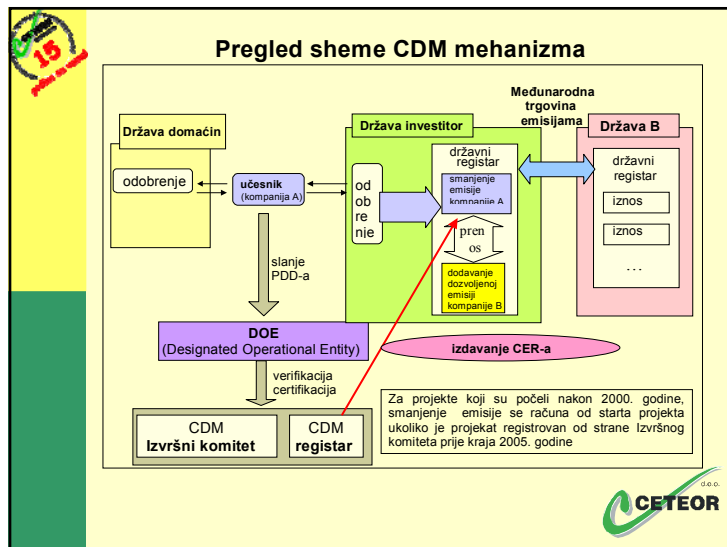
15

Pregled sheme CDM mehanizma

Međunarodna trgovina emisijama

Država domaćin

odobrenje

učesnik (kompanija A)

Država investitor

od ob re nie

državni registar

smanjenje emisije kompanije A

pren os

dodavanje dozvoljenoj emisiji kompanije B

Država B

državni registar

iznos

iznos

…

slanje PDD-a

DOE (Designated Operational Entity)

izdavanje CER-a

verifikacija certifikacija

CDM Izvršni komitet

CDM registar

Za projekte koji su počeli nakon 2000. godine, smanjenje emisije se računa od starta projekta ukoliko je projekat registrovan od strane Izvršnog komiteta prije kraja 2005. godine

CETEOR d.o.o.